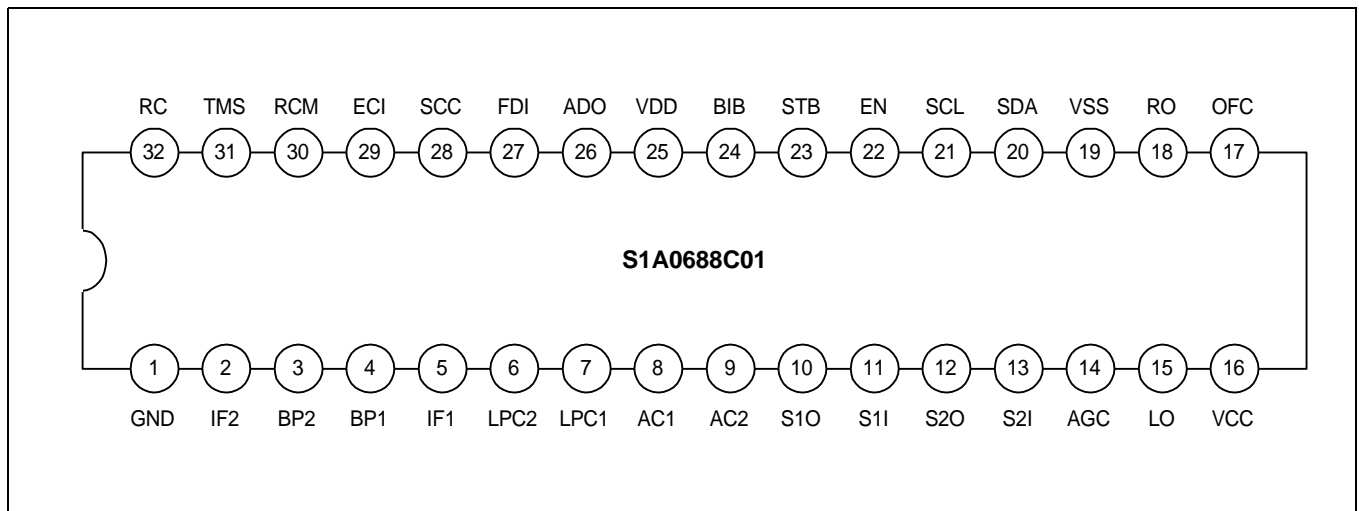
RC TMS RCM ECI SCC FDI ADO VDD BIB STB EN SCL SDA VSS RO OFC

32 31 30 29 28 27 26 25 24 23 22 21 20 19 18 17

S1A0688C01

1 2 3 4 5 6 7 8 9 10 11 12 13 14 15 16

GND IF2 BP2 BP1 IF1 LPC2 LPC1 AC1 AC2 S1O S1I S2O S2I AGC LO VCC